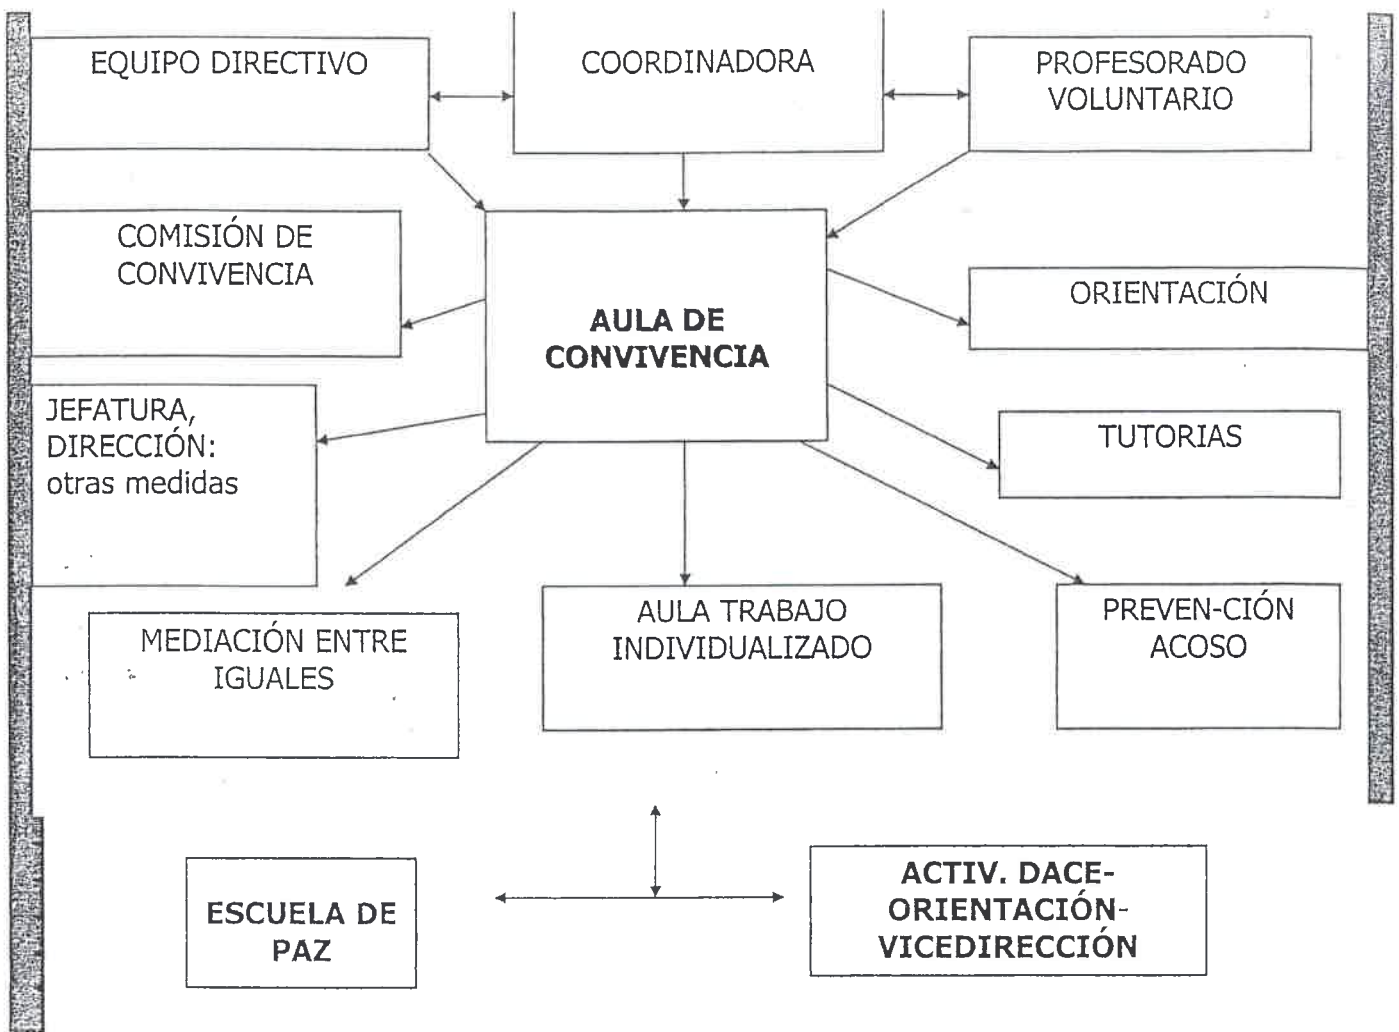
EQUIPO DIRECTIVO

COORDINADORA

PROFESORADO VOLUNTARIO

COMISIÓN DE CONVIVENCIA

AULA DE CONVIVENCIA

ORIENTACIÓN

JEFATURA, DIRECCIÓN: otras medidas

TUTORIAS

MEDIACIÓN ENTRE IGUALES

AULA TRABAJO INDIVIDUALIZADO

PREVEN-CIÓN ACOSO

ESCUELA DE PAZ

ACTIV. DACE-ORIENTACIÓN-VICEDIRECCIÓN